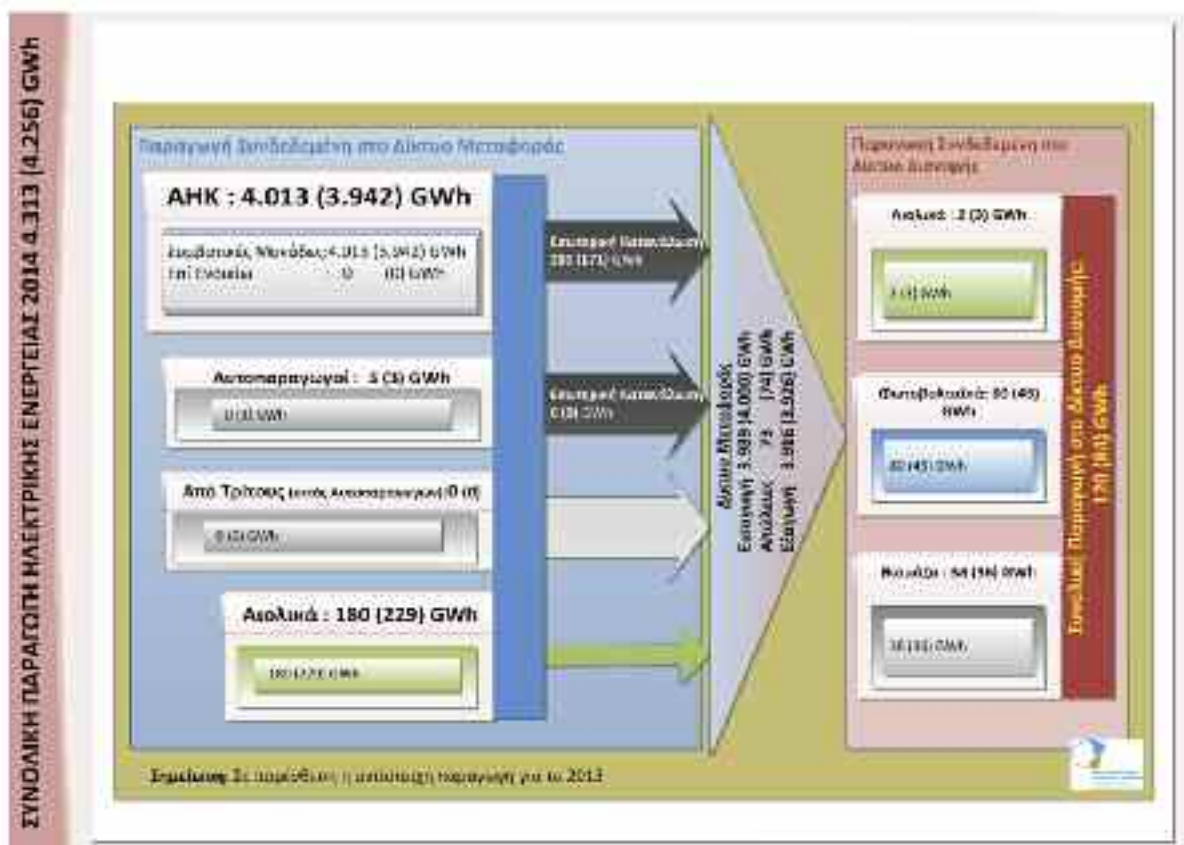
ΣΥΝΟΛΙΚΗ ΠΑΡΑΓΩΓΗ ΗΛΕΚΤΡΙΚΗΣ ΕΝΕΡΓΕΙΑΣ 2014 4.313 (4.256) GWh

Παραγωγή Συνδεδεμένη στο Δίκτυο Μεταφοράς

ΑΗΚ : 4.013 (3.942) GWh

Συμβατικές Μονάδες 4.013 (3.942) GWh
Επί Ενοικίω 0 (0) GWh

Αυτοπαραγωγοί : 3 (3) GWh

0 (0) GWh

Από Τρίτους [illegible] 0 (0)

0 (0) GWh

Αιολικά : 180 (229) GWh

180 (229) GWh

Εσωτερική Κατανάλωση 180 (171) GWh

Εσωτερική Κατανάλωση 0 (0) GWh

Δίκτυο Μεταφοράς
Εισαγωγή 3.989 (4.030) GWh
Απώλειες 73 (74) GWh
Εξαγωγή 3.986 (4.026) GWh

Παραγωγή Συνδεδεμένη στο Δίκτυο Διανομής

Αιολικά : 2 (3) GWh

2 (3) GWh

Φωτοβολταϊκά: 80 (45) GWh

80 (45) GWh

Βιομάζα : 54 (56) GWh

38 (16) GWh

Συνολική Παραγωγή στο Δίκτυο Διανομής 120 (80) GWh

Σημείωση: Σε παρένθεση η αντίστοιχη παραγωγή για το 2013